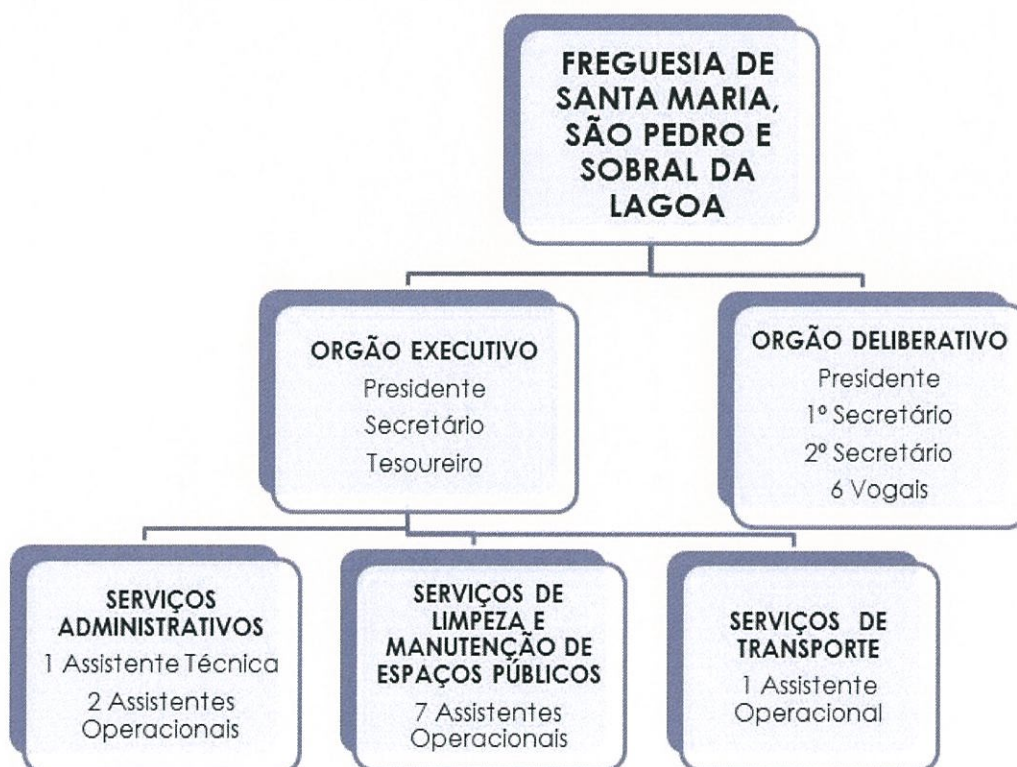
FREGUESIA DE SANTA MARIA, SÃO PEDRO E SOBRAL DA LAGOA

ORGÃO EXECUTIVO
Presidente
Secretário
Tesoureiro

ORGÃO DELIBERATIVO
Presidente
1º Secretário
2º Secretário
6 Vogais

SERVIÇOS ADMINISTRATIVOS
1 Assistente Técnica
2 Assistentes Operacionais

SERVIÇOS DE LIMPEZA E MANUTENÇÃO DE ESPAÇOS PÚBLICOS
7 Assistentes Operacionais

SERVIÇOS DE TRANSPORTE
1 Assistente Operacional